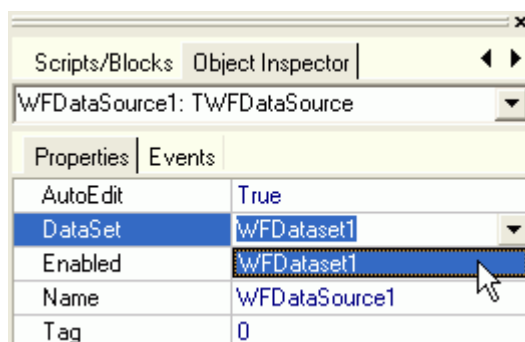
Scripts/Blocks Object Inspector

WFDataSource1: TWFDataSource

Properties Events

| | |
|---|---|
| AutoEdit | True |
| DataSet | WFDataset1 |
| Enabled | WFDataset1 |
| Name | WFDataSource1 |
| Tag | 0 |